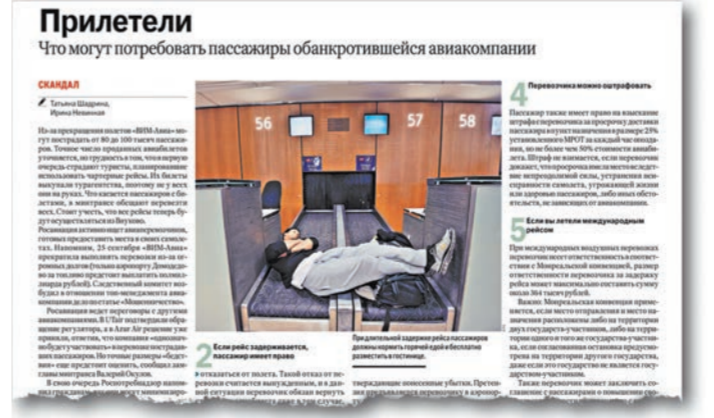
Прилетели
Что могут потребовать пассажиры обанкротившейся авиакомпании

СКАНДАЛ

Татьяна Шадрина, Ирина Невиная

Из-за прекращения полетов «ВИМ-Авиа» могут пострадать от 80 до 100 тысяч пассажиров. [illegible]

56 57 58

2 Если рейс задерживается, пассажир имеет право

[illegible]

При длительной задержке рейса пассажиров должны кормить горячей едой и бесплатно разместить в гостинице.

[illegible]

4 Перевозчика можно оштрафовать

Пассажир также имеет право на взыскание штрафа с перевозчика за просрочку доставки пассажира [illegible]

5 Если вы летели международным рейсом

При международных воздушных перевозках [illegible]